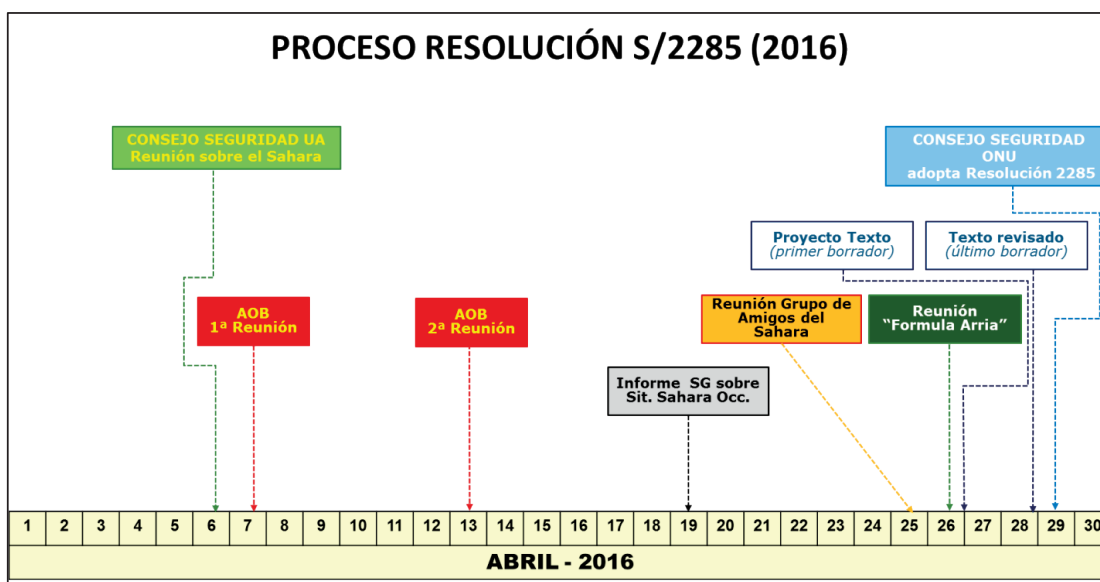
PROCESO RESOLUCIÓN S/2285 (2016)

CONSEJO SEGURIDAD UA
Reunión sobre el Sahara

CONSEJO SEGURIDAD ONU
adopta Resolución 2285

Proyecto Texto
*(primer borrador)*

Texto revisado
*(último borrador)*

AOB
1ª Reunión

AOB
2ª Reunión

Reunión Grupo de Amigos del Sahara

Reunión
"Formula Arria"

Informe SG sobre Sit. Sahara Occ.

| 1 | 2 | 3 | 4 | 5 | 6 | 7 | 8 | 9 | 10 | 11 | 12 | 13 | 14 | 15 | 16 | 17 | 18 | 19 | 20 | 21 | 22 | 23 | 24 | 25 | 26 | 27 | 28 | 29 | 30 |
|---|---|---|---|---|---|---|---|---|---|---|---|---|---|---|---|---|---|---|---|---|---|---|---|---|---|---|---|---|---|

ABRIL - 2016